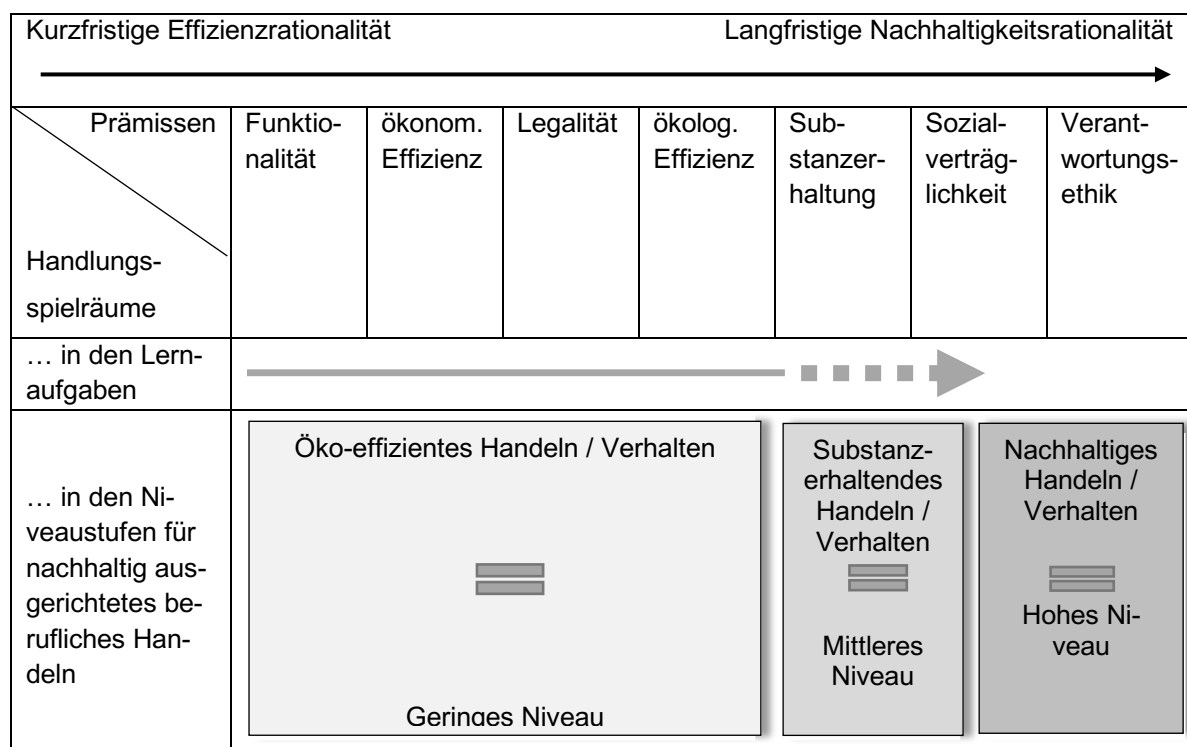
Kurzfristige Effizienzrationalität Langfristige Nachhaltigkeitsrationalität

| Prämissen / Handlungsspielräume | Funktionalität | ökonom. Effizienz | Legalität | ökolog. Effizienz | Substanzerhaltung | Sozialverträglichkeit | Verantwortungsethik |
|---|---|---|---|---|---|---|---|
| … in den Lernaufgaben | | | | | | | |
| … in den Niveaustufen für nachhaltig ausgerichtetes berufliches Handeln | Öko-effizientes Handeln / Verhalten = Geringes Niveau | | | | Substanzerhaltendes Handeln / Verhalten = Mittleres Niveau | | Nachhaltiges Handeln / Verhalten = Hohes Niveau |